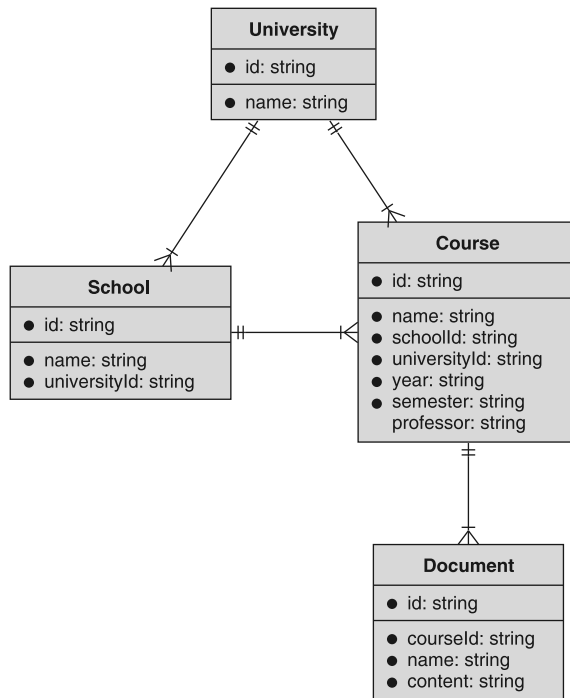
University
● id: string
● name: string

School
● id: string
● name: string
● universityId: string

Course
● id: string
● name: string
● schoolId: string
● universityId: string
● year: string
● semester: string
professor: string

Document
● id: string
● courseId: string
● name: string
● content: string